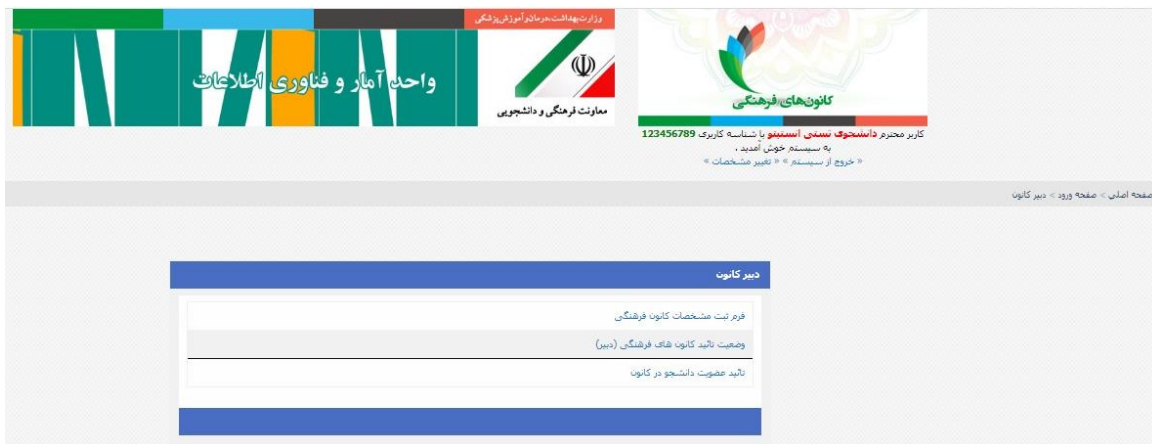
وزارت بهداشت، درمان و آموزش پزشکی

واحد آمار و فناوری اطلاعات

معاونت فرهنگی و دانشجویی

کانون‌های فرهنگی

کاربر محترم دانشجوی تستی آستینو با شناسه کاربری 123456789 به سیستم خوش آمدید .
« خروج از سیستم » « تغییر مشخصات »

صفحه اصلی > صفحه ورود > دبیر کانون

دبیر کانون

فرم ثبت مشخصات کانون فرهنگی

وضعیت تائید کانون های فرهنگی (دبیر)

تائید عضویت دانشجو در کانون